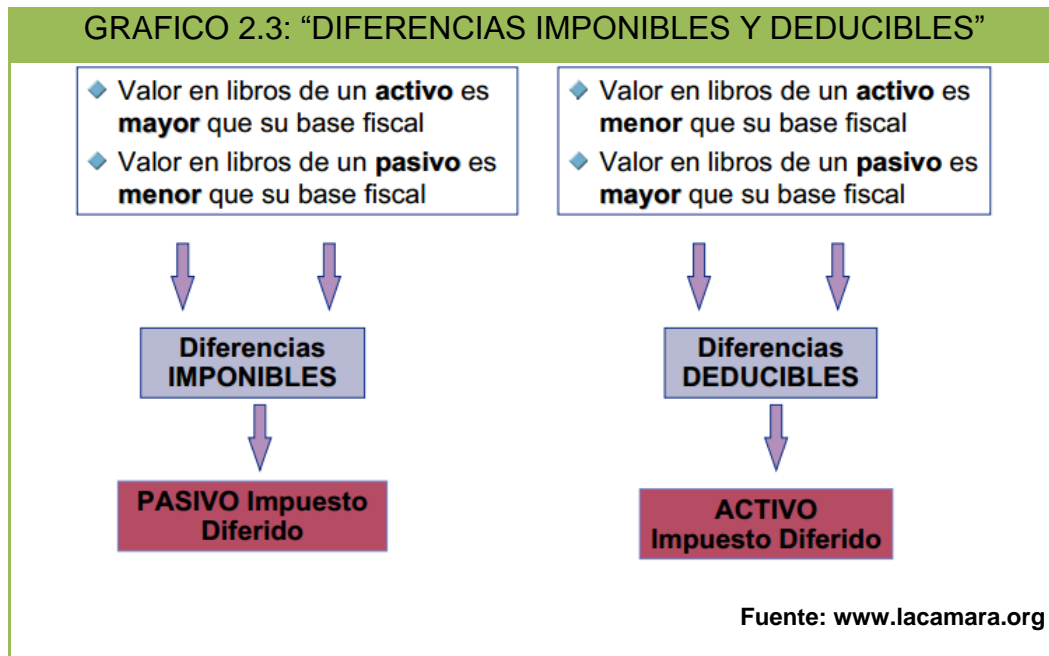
GRAFICO 2.3: “DIFERENCIAS IMPONIBLES Y DEDUCIBLES”

Valor en libros de un **activo** es **mayor** que su base fiscal

Valor en libros de un **pasivo** es **menor** que su base fiscal

Diferencias IMPONIBLES

PASIVO Impuesto Diferido

Valor en libros de un **activo** es **menor** que su base fiscal

Valor en libros de un **pasivo** es **mayor** que su base fiscal

Diferencias DEDUCIBLES

ACTIVO Impuesto Diferido

Fuente: www.lacamara.org